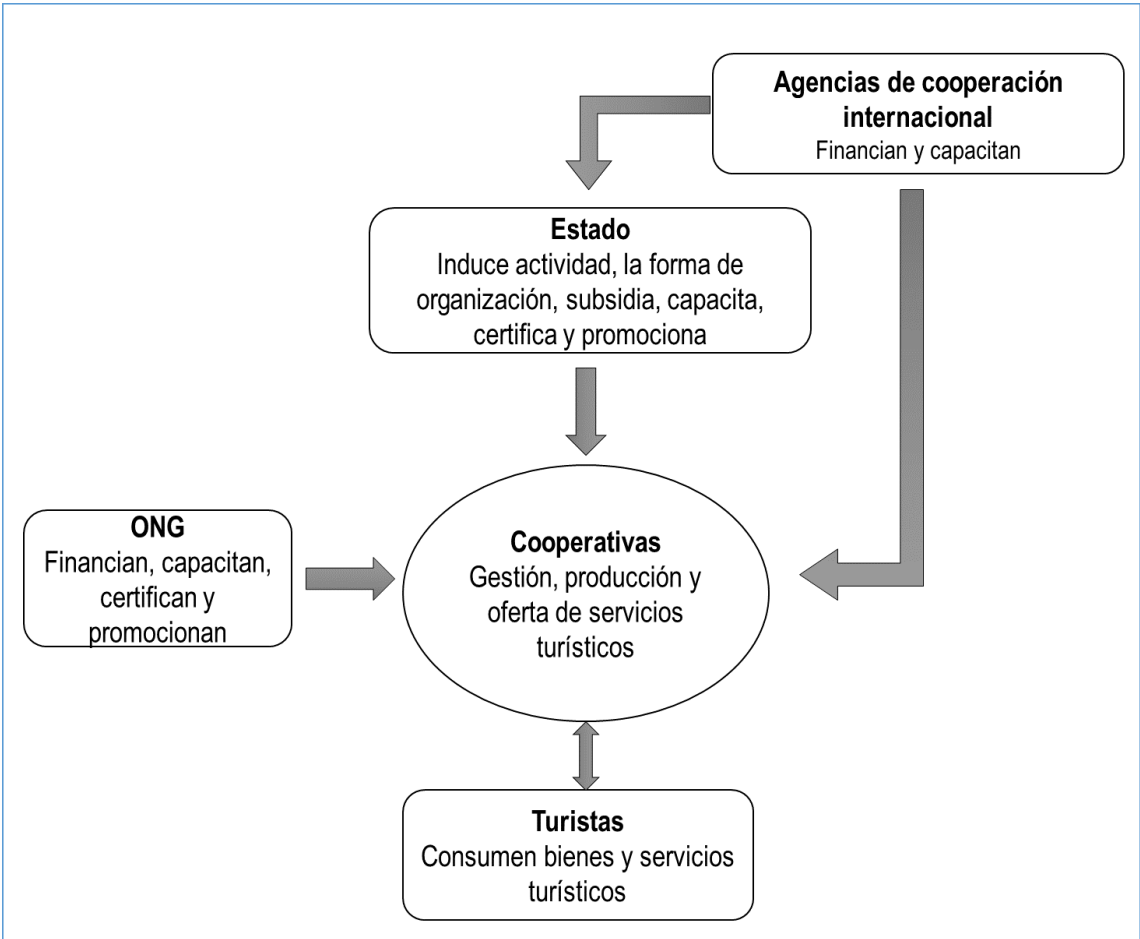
Agencias de cooperación internacional
Financian y capacitan

Estado
Induce actividad, la forma de organización, subsidia, capacita, certifica y promociona

ONG
Financian, capacitan, certifican y promocionan

Cooperativas
Gestión, producción y oferta de servicios turísticos

Turistas
Consumen bienes y servicios turísticos